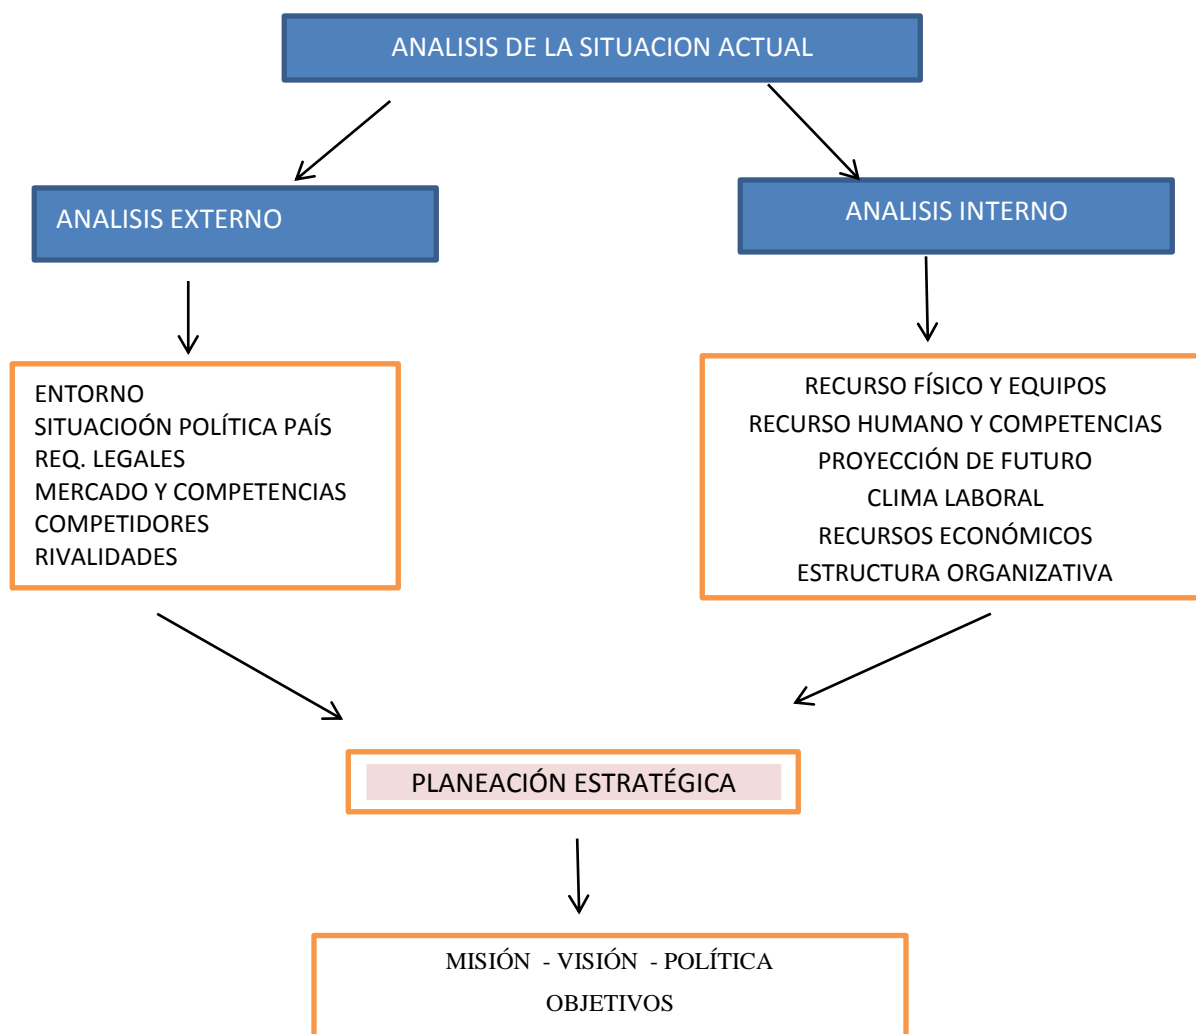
ANALISIS DE LA SITUACION ACTUAL

ANALISIS EXTERNO

ANALISIS INTERNO

ENTORNO
SITUACIOÓN POLÍTICA PAÍS
REQ. LEGALES
MERCADO Y COMPETENCIAS
COMPETIDORES
RIVALIDADES

RECURSO FÍSICO Y EQUIPOS
RECURSO HUMANO Y COMPETENCIAS
PROYECCIÓN DE FUTURO
CLIMA LABORAL
RECURSOS ECONÓMICOS
ESTRUCTURA ORGANIZATIVA

PLANEACIÓN ESTRATÉGICA

MISIÓN - VISIÓN - POLÍTICA
OBJETIVOS